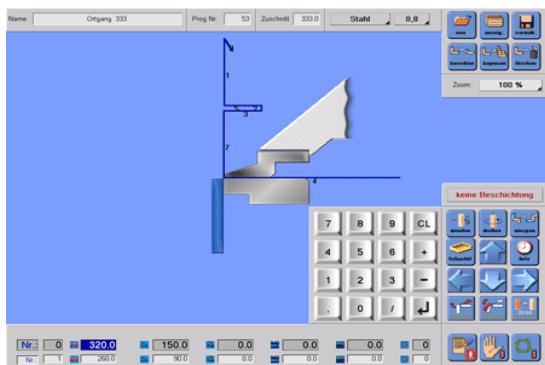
Name: Ortgang 333
Prog Nr. 53
Zuschnitt 333.0
Stahl
0,8

neu
anzeig
verwalt
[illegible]
kopieren
löschen

Zoom: 100 %

1
3
7
4

keine Beschichtung

wenden
drehen
umspan
Schnitt
Info

7 8 9 CL
4 5 6 +
1 2 3 −
. 0 /

Nr. 0
Nr. 1
320.0
260.0
150.0
90.0
0.0
0.0
0.0
0.0
0.0
0.0
0
0